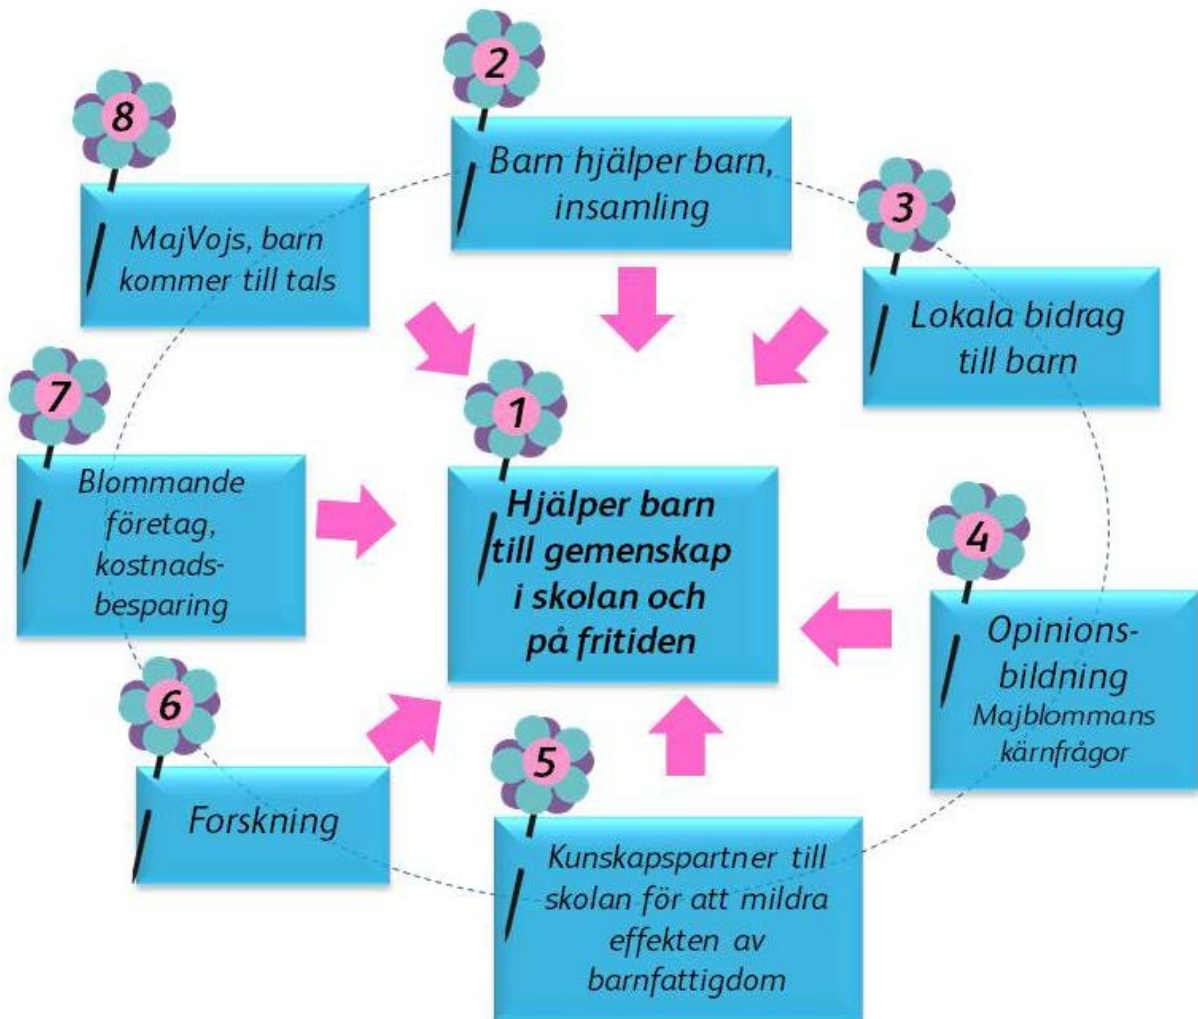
8
MajVojs, barn kommer till tals

2
Barn hjälper barn, insamling

3
Lokala bidrag till barn

7
Blommande företag, kostnadsbesparing

1
Hjälper barn till gemenskap i skolan och på fritiden

4
Opinionsbildning
Majblommans kärnfrågor

6
Forskning

5
Kunskapspartner till skolan för att mildra effekten av barnfattigdom